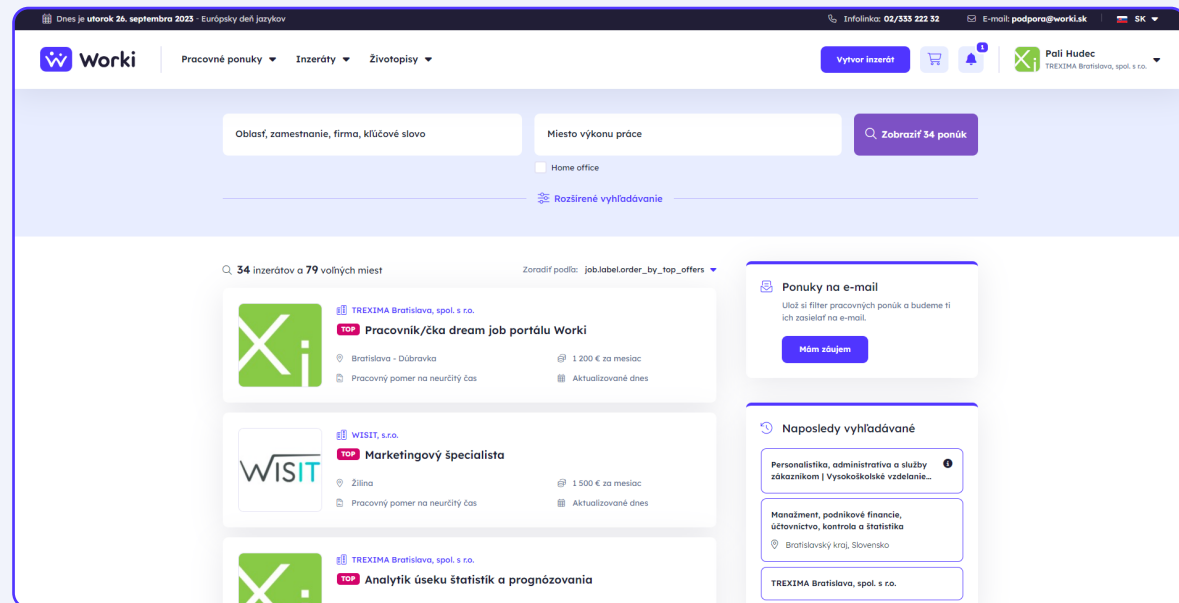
Dnes je utorok 26. septembra 2023 - Európsky deň jazykov

Infolinka: 02/333 222 32

E-mail: podpora@worki.sk

SK

Worki

Pracovné ponuky

Inzeráty

Životopisy

Vytvor inzerát

1

Pali Hudec

TREXIMA Bratislava, spol. s r.o.

Oblasť, zamestnanie, firma, kľúčové slovo

Miesto výkonu práce

Zobraziť 34 ponúk

Home office

Rozšírené vyhľadávanie

34 inzerátov a 79 voľných miest

Zoradiť podľa: job.label.order_by_top_offers

TREXIMA Bratislava, spol. s r.o.

TOP Pracovník/čka dream job portálu Worki

Bratislava - Dúbravka

1 200 € za mesiac

Pracovný pomer na neurčitý čas

Aktualizované dnes

WISIT, s.r.o.

TOP Marketingový špecialista

Žilina

1 500 € za mesiac

Pracovný pomer na neurčitý čas

Aktualizované dnes

TREXIMA Bratislava, spol. s r.o.

TOP Analytik úseku štatistík a prognózovania

Ponuky na e-mail

Ulož si filter pracovných ponúk a budeme ti ich zasielať na e-mail.

Mám záujem

Naposledy vyhľadávané

Personalistika, administratíva a služby zákazníkom | Vysokoškolské vzdelanie...

Manažment, podnikové financie, účtovníctvo, kontrola a štatistika

Bratislavský kraj, Slovensko

TREXIMA Bratislava, spol. s r.o.